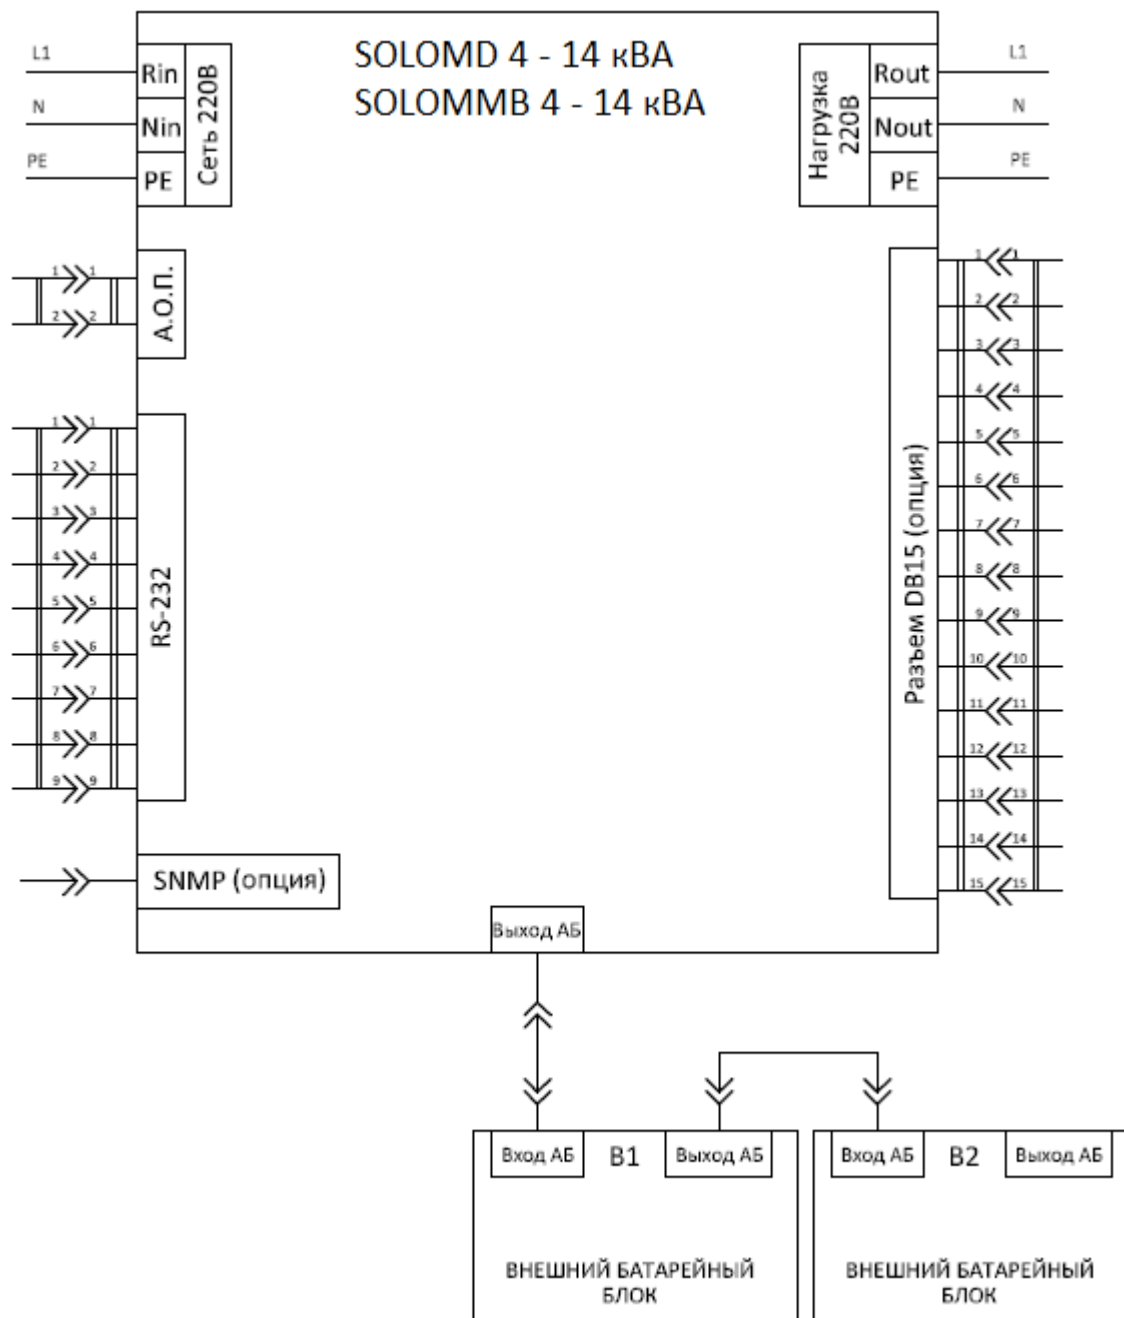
SOLOMD 4 - 14 кВА
SOLOMMB 4 - 14 кВА

L1
N
PE
Rin
Nin
PE
Сеть 220В

Нагрузка 220В
Rout
Nout
PE
L1
N
PE

1 1
2 2
А.О.П.

1 1
2 2
3 3
4 4
5 5
6 6
7 7
8 8
9 9
RS-232

SNMP (опция)

Разъем DB15 (опция)
1 1
2 2
3 3
4 4
5 5
6 6
7 7
8 8
9 9
10 10
11 11
12 12
13 13
14 14
15 15

Выход АБ

Вход АБ
B1
Выход АБ
ВНЕШНИЙ БАТАРЕЙНЫЙ БЛОК

Вход АБ
B2
Выход АБ
ВНЕШНИЙ БАТАРЕЙНЫЙ БЛОК